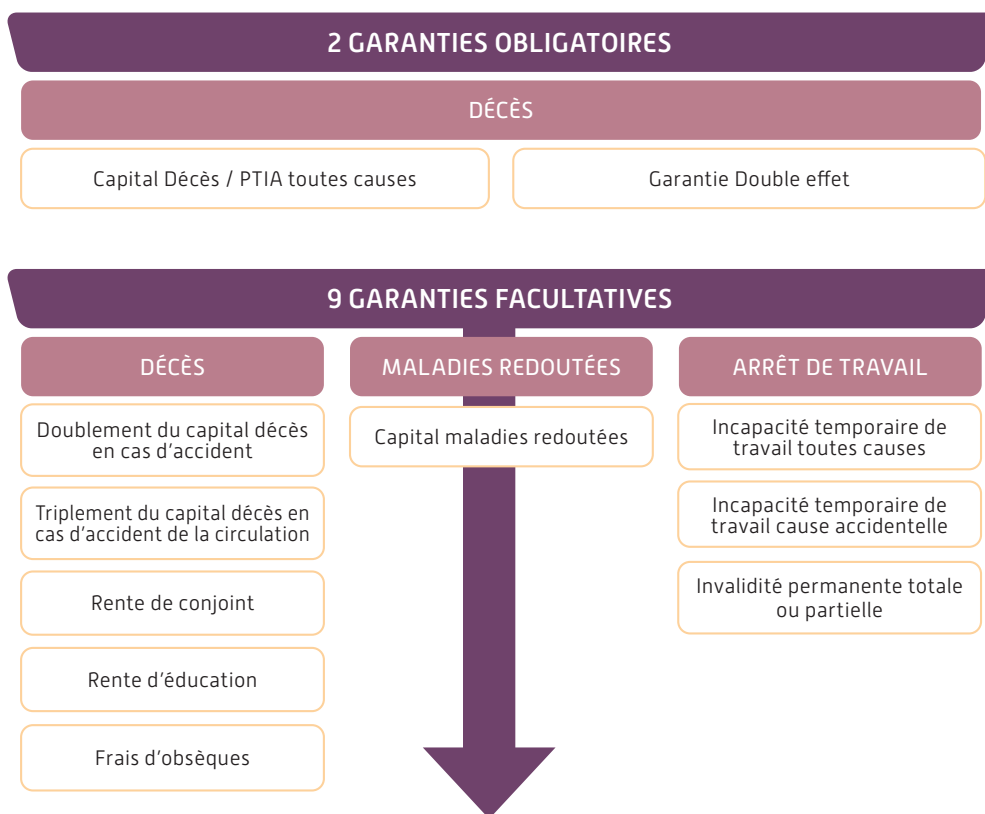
2 GARANTIES OBLIGATOIRES

DÉCÈS

Capital Décès / PTIA toutes causes

Garantie Double effet

9 GARANTIES FACULTATIVES

DÉCÈS

Doublement du capital décès en cas d'accident

Triplement du capital décès en cas d'accident de la circulation

Rente de conjoint

Rente d'éducation

Frais d'obsèques

MALADIES REDOUTÉES

Capital maladies redoutées

ARRÊT DE TRAVAIL

Incapacité temporaire de travail toutes causes

Incapacité temporaire de travail cause accidentelle

Invalidité permanente totale ou partielle